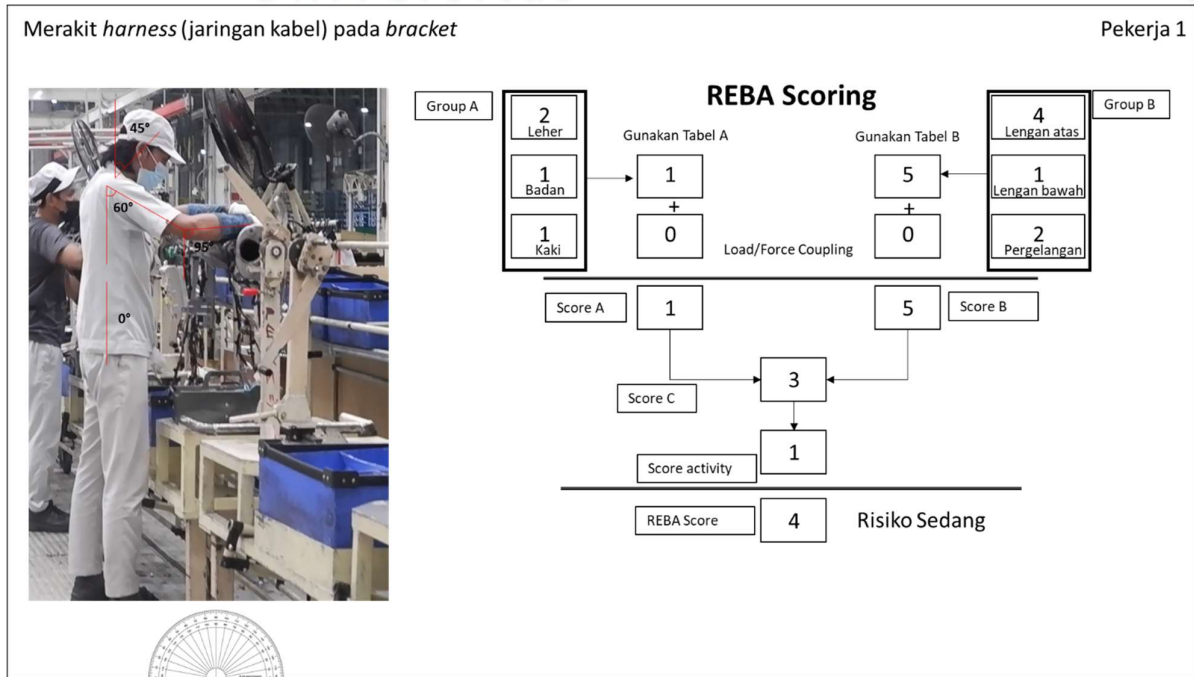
Merakit *harness* (jaringan kabel) pada *bracket*

Pekerja 1

45°
60°
95°
0°

REBA Scoring

Group A

2
Leher

1
Badan

1
Kaki

Gunakan Tabel A

1
+
0

Load/Force Coupling

Gunakan Tabel B

5
+
0

Group B

4
Lengan atas

1
Lengan bawah

2
Pergelangan

Score A
1

5
Score B

3
Score C

1
Score activity

REBA Score
4
Risiko Sedang